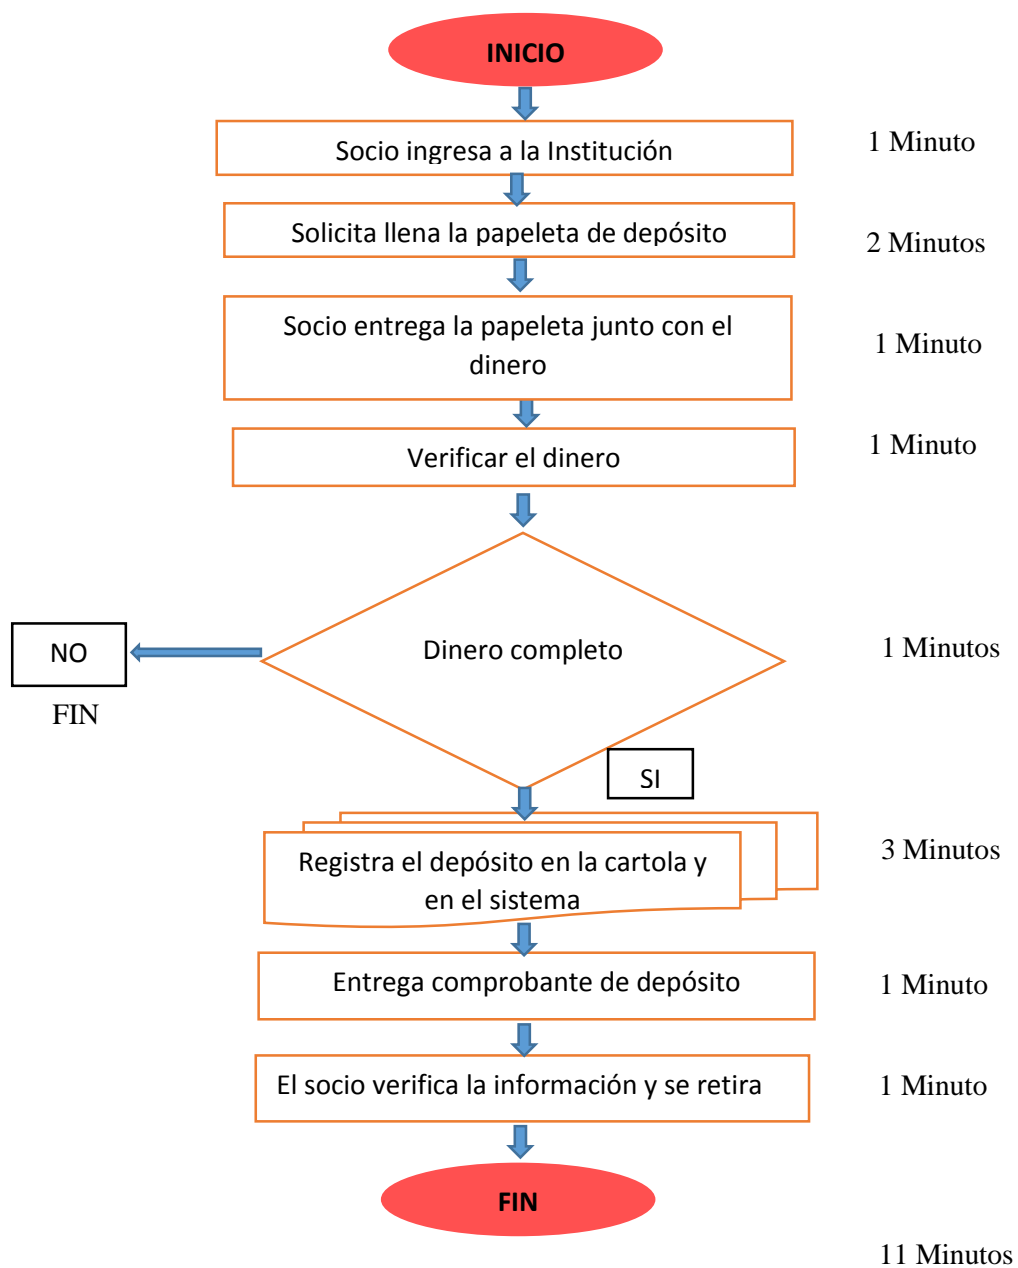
INICIO

Socio ingresa a la Institución

1 Minuto

Solicita llena la papeleta de depósito

2 Minutos

Socio entrega la papeleta junto con el dinero

1 Minuto

Verificar el dinero

1 Minuto

NO

FIN

Dinero completo

1 Minutos

SI

Registra el depósito en la cartola y en el sistema

3 Minutos

Entrega comprobante de depósito

1 Minuto

El socio verifica la información y se retira

1 Minuto

FIN

11 Minutos